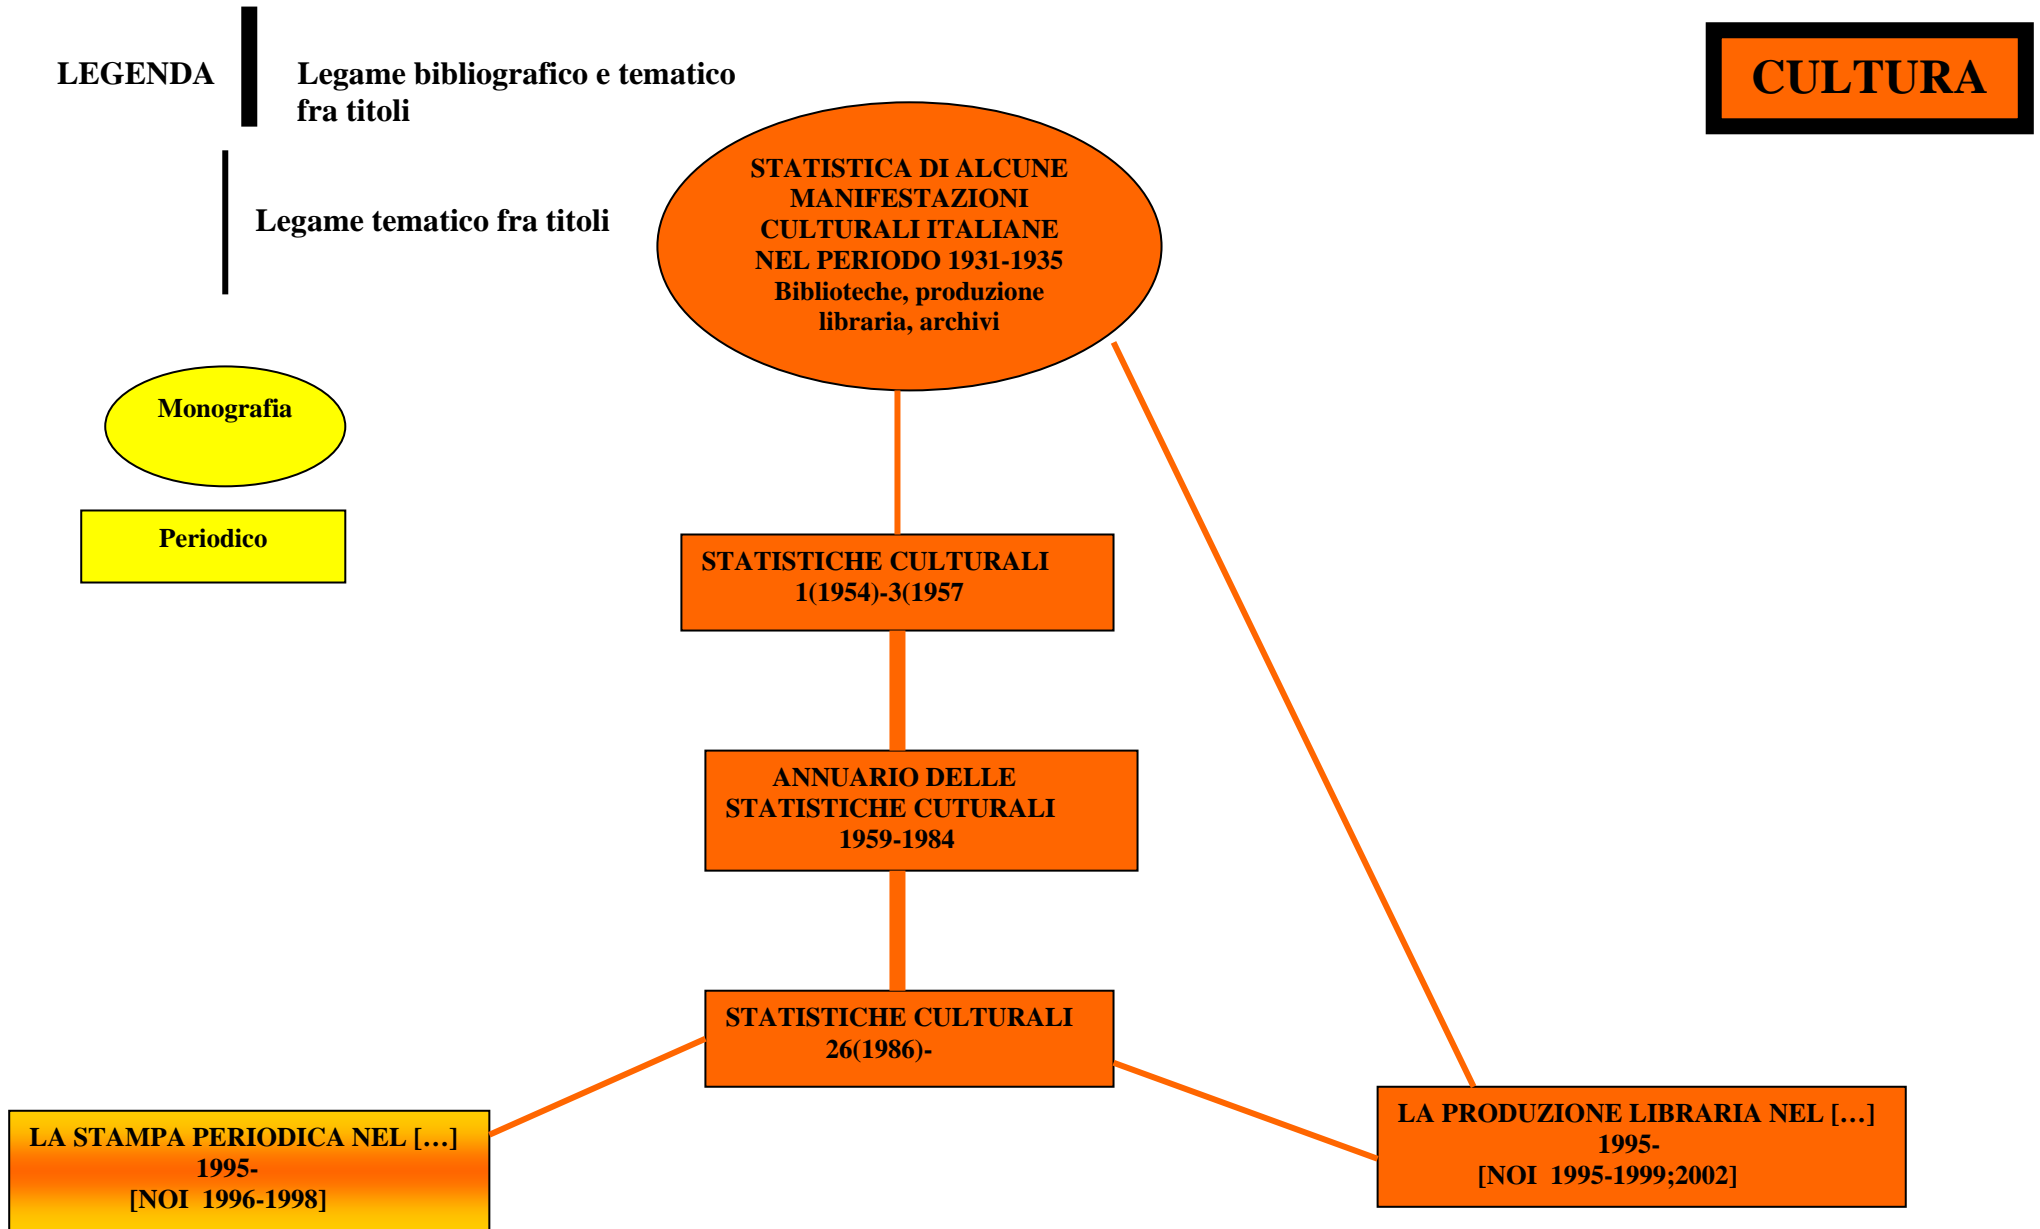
LEGENDA

Legame bibliografico e tematico fra titoli

Legame tematico fra titoli

CULTURA

STATISTICA DI ALCUNE MANIFESTAZIONI CULTURALI ITALIANE NEL PERIODO 1931-1935 Biblioteche, produzione libraria, archivi

Monografia

Periodico

STATISTICHE CULTURALI 1(1954)-3(1957

ANNUARIO DELLE STATISTICHE CUTURALI 1959-1984

STATISTICHE CULTURALI 26(1986)-

LA STAMPA PERIODICA NEL […] 1995- [NOI 1996-1998]

LA PRODUZIONE LIBRARIA NEL […] 1995- [NOI 1995-1999;2002]